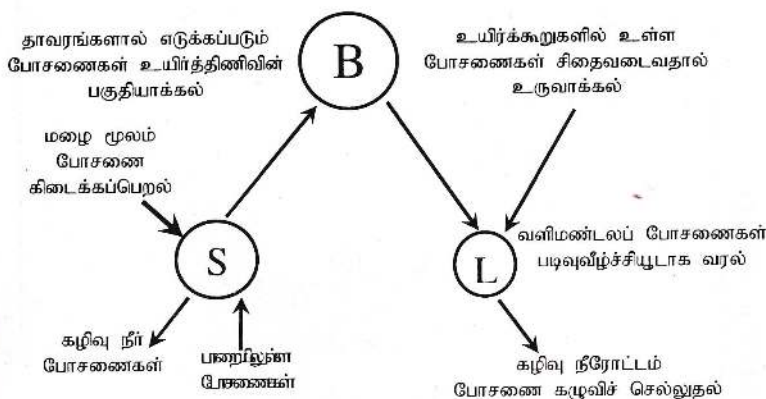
தாவரங்களால் எடுக்கப்படும் போசணைகள் உயிர்த்திணிவின் பகுதியாக்கல்

B

உயிர்க்கூறுகளில் உள்ள போசணைகள் சிதைவடைவதால் உருவாக்கல்

மழை மூலம் போசணை கிடைக்கப்பெறல்

S

L

வளிமண்டலப் போசணைகள் படிவுவீழ்ச்சியூடாக வரல்

கழிவு நீர் போசணைகள்

பாறையிலுள்ள போசணைகள்

கழிவு நீரோட்டம் போசணை கழுவிச் செல்லுதல்